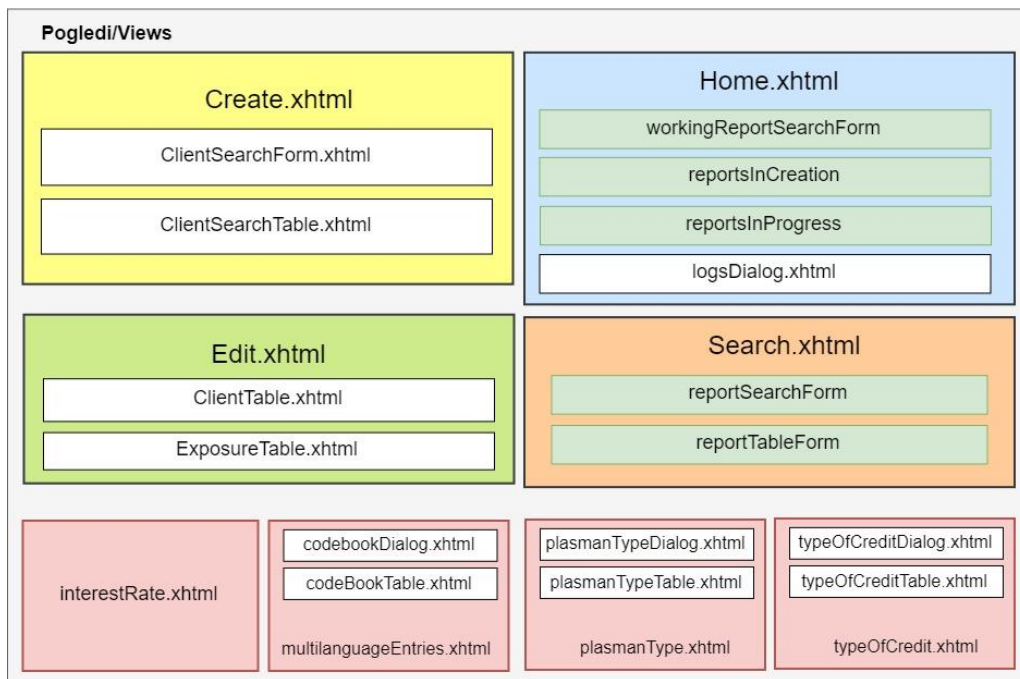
Pogledi/Views

Create.xhtml

ClientSearchForm.xhtml

ClientSearchTable.xhtml

Home.xhtml

workingReportSearchForm

reportsInCreation

reportsInProgress

logsDialog.xhtml

Edit.xhtml

ClientTable.xhtml

ExposureTable.xhtml

Search.xhtml

reportSearchForm

reportTableForm

interestRate.xhtml

codebookDialog.xhtml

codeBookTable.xhtml

multilanguageEntries.xhtml

plasmanTypeDialog.xhtml

plasmanTypeTable.xhtml

plasmanType.xhtml

typeOfCreditDialog.xhtml

typeOfCreditTable.xhtml

typeOfCredit.xhtml